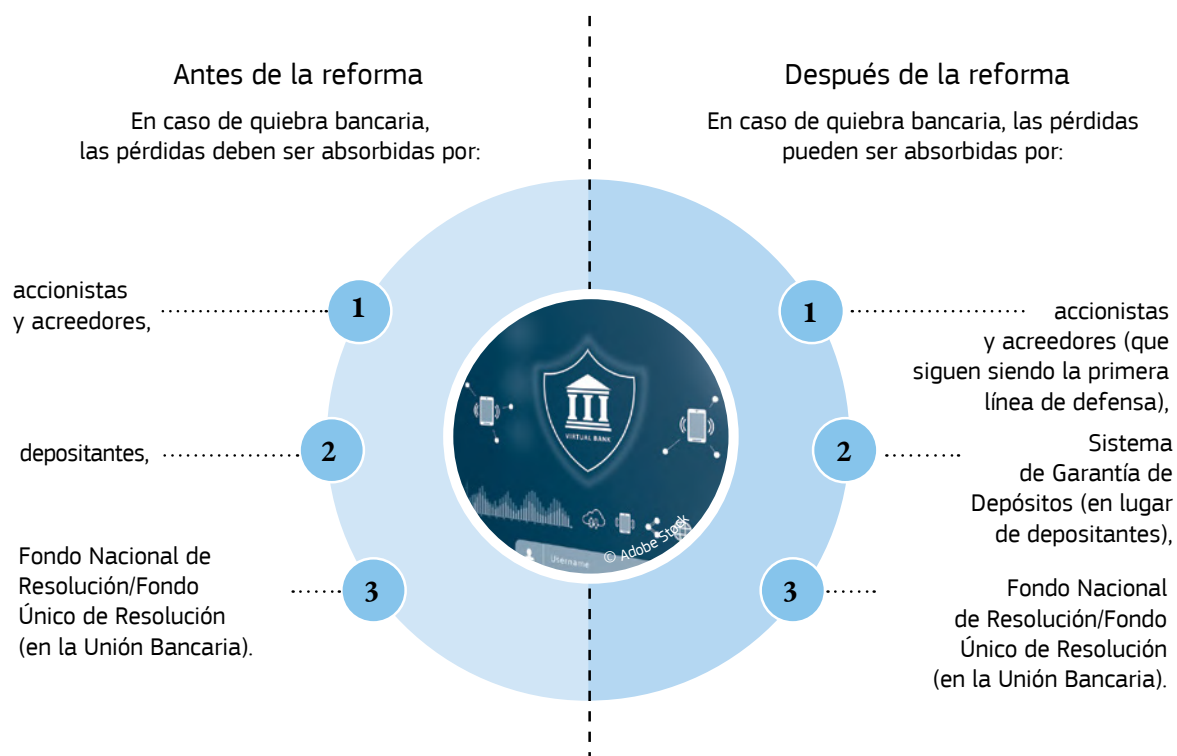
Antes de la reforma

En caso de quiebra bancaria, las pérdidas deben ser absorbidas por:

accionistas y acreedores,

1

depositantes,

2

Fondo Nacional de Resolución/Fondo Único de Resolución (en la Unión Bancaria).

3

Después de la reforma

En caso de quiebra bancaria, las pérdidas pueden ser absorbidas por:

1

accionistas y acreedores (que siguen siendo la primera línea de defensa),

2

Sistema de Garantía de Depósitos (en lugar de depositantes),

3

Fondo Nacional de Resolución/Fondo Único de Resolución (en la Unión Bancaria).

VIRTUAL BANK

Username

© Adobe Stock